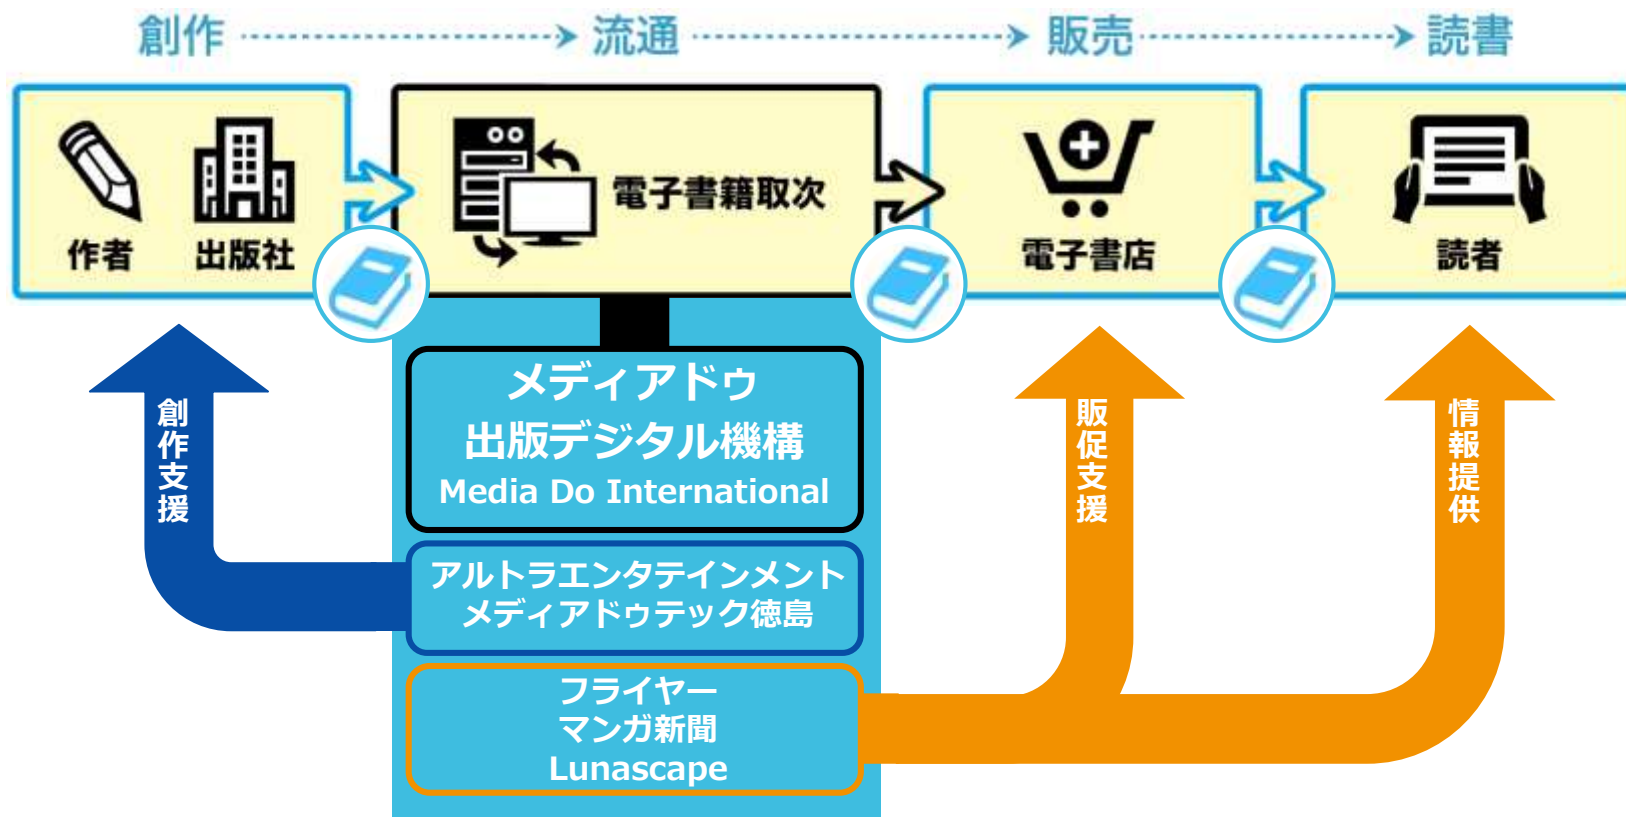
創作 流通 販売 読書

作者 出版社

電子書籍取次

電子書店

読者

創作支援

メディアドゥ
出版デジタル機構
Media Do International

アルトラエンタテインメント
メディアドゥテック徳島

フライヤー
マンガ新聞
Lunascape

販促支援

情報提供